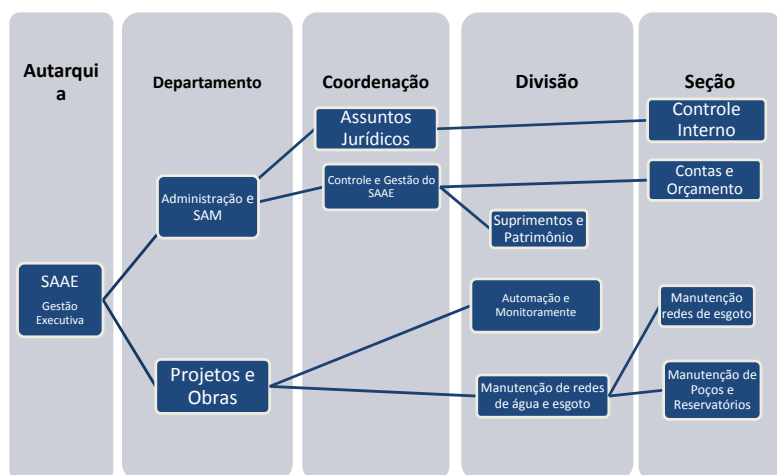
Autarquia

Departamento

Coordenação

Divisão

Seção

Assuntos Jurídicos

Controle Interno

Controle e Gestão do SAAE

Contas e Orçamento

Administração e SAM

Suprimentos e Patrimônio

SAAE
Gestão Executiva

Automação e Monitoramento

Manutenção redes de esgoto

Projetos e Obras

Manutenção de redes de água e esgoto

Manutenção de Poços e Reservatórios